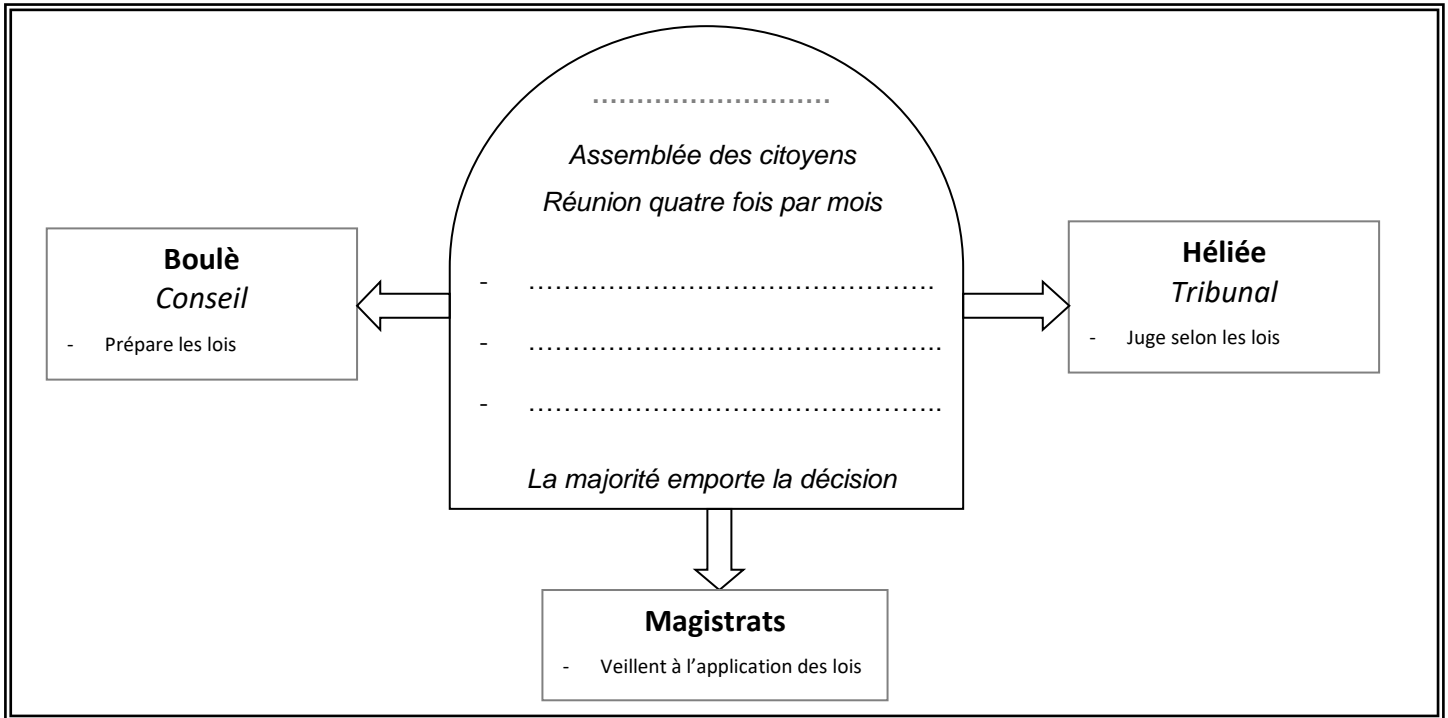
…………………………

Assemblée des citoyens

Réunion quatre fois par mois

- ……………………………………………
- ……………………………………………
- ……………………………………………

La majorité emporte la décision

**Boulè**
*Conseil*
- Prépare les lois

**Héliée**
*Tribunal*
- Juge selon les lois

**Magistrats**
- Veillent à l'application des lois